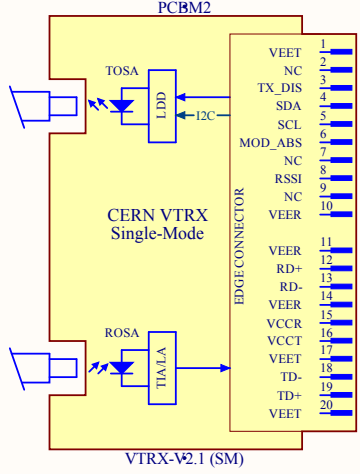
PCBM2

TOSA

LDD

I2C

CERN VTRX
Single-Mode

ROSA

TIA/LA

EDGE CONNECTOR

VEET 1
NC 2
TX_DIS 3
SDA 4
SCL 5
MOD_ABS 6
NC 7
RSSI 8
NC 9
VEER 10
VEER 11
RD+ 12
RD- 13
VEER 14
VCCR 15
VCCT 16
VEET 17
TD- 18
TD+ 19
VEET 20

VTRX-V2.1 (SM)